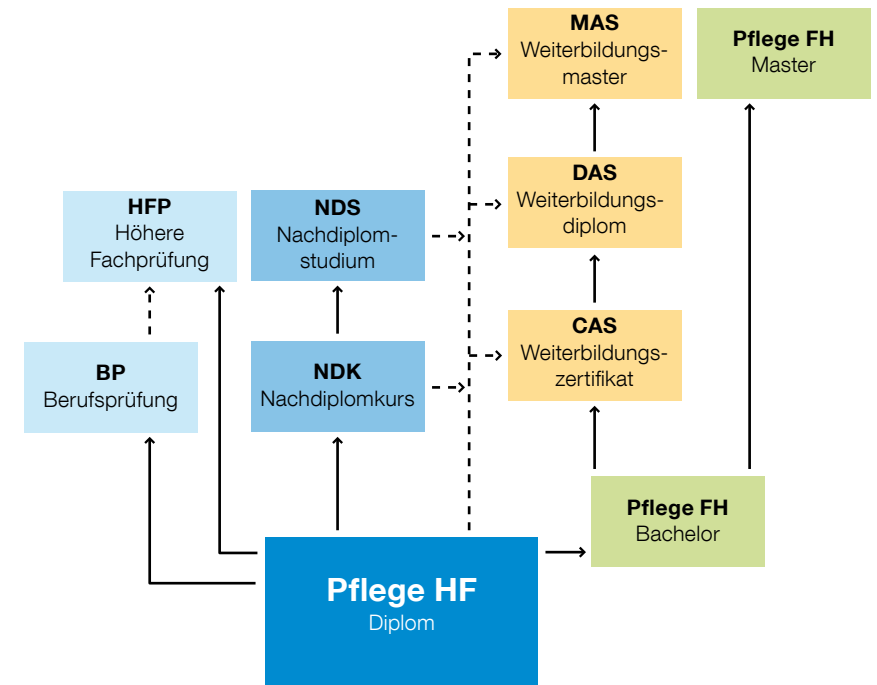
MAS
Weiterbildungsmaster

Pflege FH
Master

HFP
Höhere Fachprüfung

NDS
Nachdiplomstudium

DAS
Weiterbildungsdiplom

BP
Berufsprüfung

NDK
Nachdiplomkurs

CAS
Weiterbildungszertifikat

Pflege FH
Bachelor

Pflege HF
Diplom